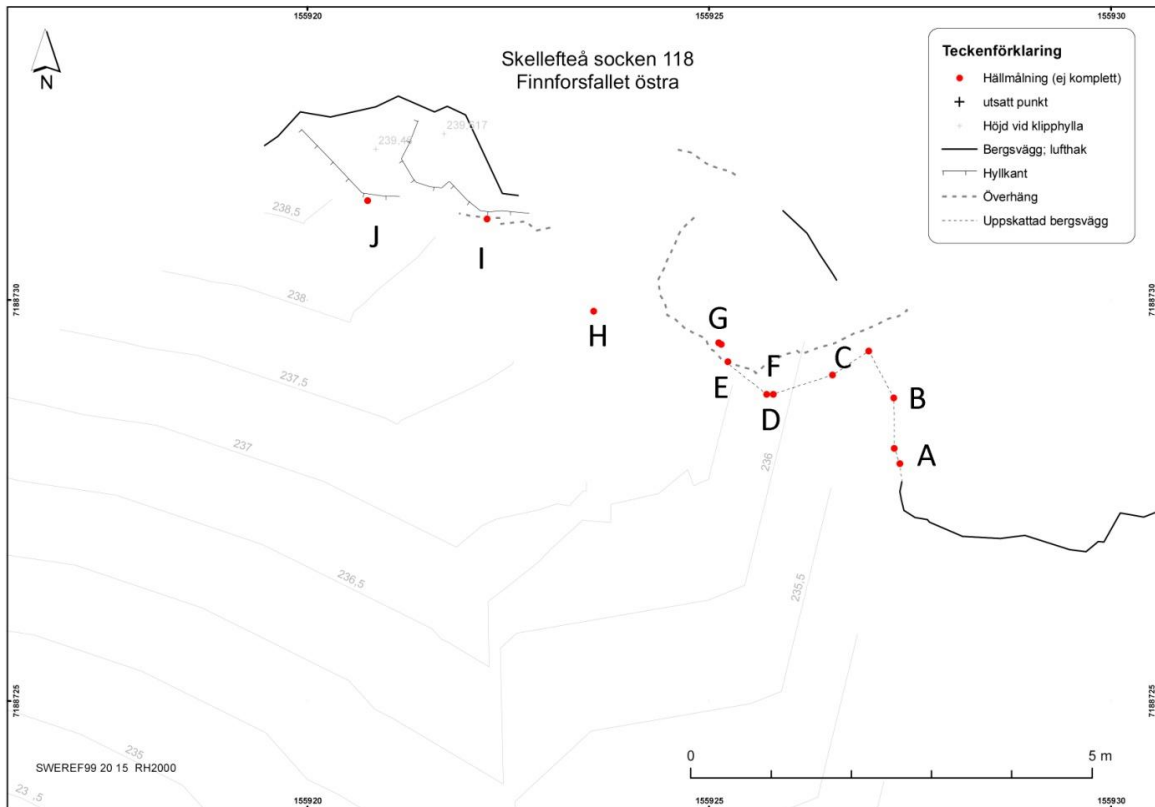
155920
155925
155930

N

Skellefteå socken 118
Finnforsfallet östra

Teckenförklaring
Hällmålning (ej komplett)
utsatt punkt
Höjd vid klipphylla
Bergsvägg; lufthak
Hyllkant
Överhäng
Uppskattad bergsvägg

239.48
239.17
238.5
J
I
238
7188730
7188730
H
G
F
C
E
D
B
A
237.5
237
236
236.5
235.5
235
23.5
7188725
7188725
0
5 m
SWEREF99 20 15 RH2000
155920
155925
155930